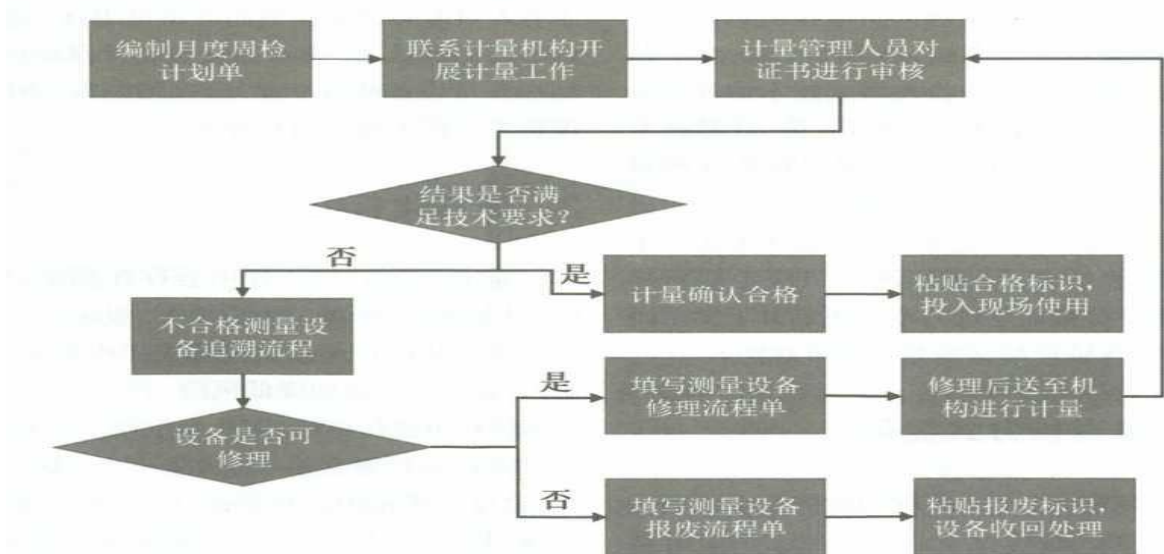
编制月度周检计划单

联系计量机构开展计量工作

计量管理人员对证书进行审核

结果是否满足技术要求?

否

是

计量确认合格

粘贴合格标识，投入现场使用

不合格测量设备追溯流程

设备是否可修理

是

填写测量设备修理流程单

修理后送至机构进行计量

否

填写测量设备报废流程单

粘贴报废标识，设备收回处理